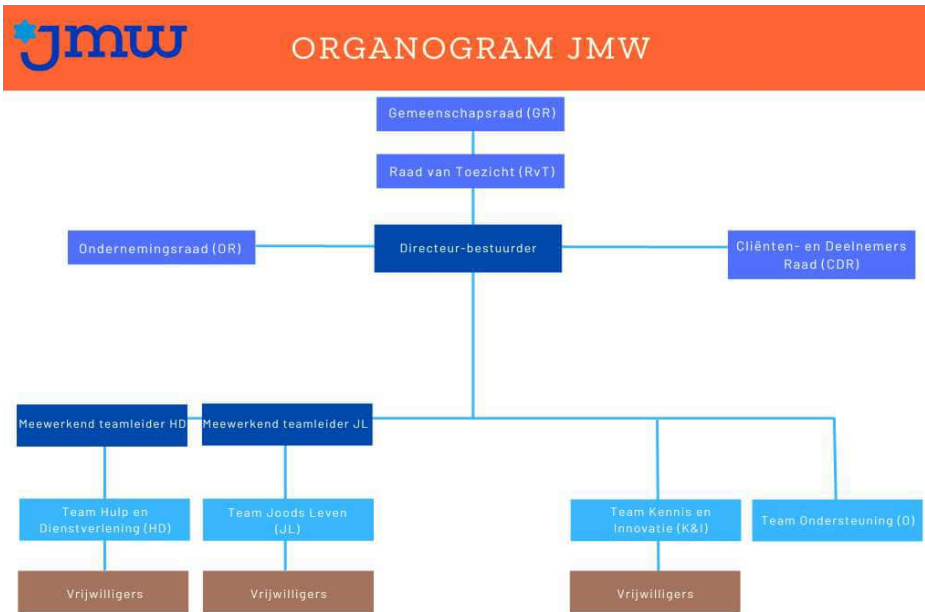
jmw

ORGANOGRAM JMW

Gemeenschapsraad (GR)

Raad van Toezicht (RvT)

Ondernemingsraad (OR)

Directeur-bestuurder

Cliënten- en Deelnemers Raad (CDR)

Meewerkend teamleider HD

Meewerkend teamleider JL

Team Hulp en Dienstverlening (HD)

Team Joods Leven (JL)

Team Kennis en Innovatie (K&I)

Team Ondersteuning (O)

Vrijwilligers

Vrijwilligers

Vrijwilligers